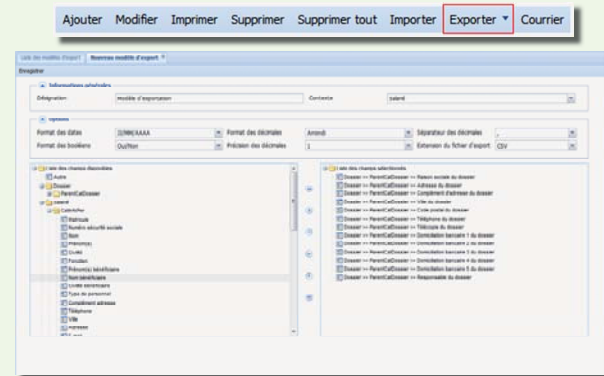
Ajouter Modifier Imprimer Supprimer Supprimer tout Importer Exporter ▾ Courrier

Liste des modèles d'export | Nouveau modèle d'export

Enregistrer

Informations générales

Désignation: modèle d'exportation
Contexte: salarié

Options

Format des dates: JJ/MM/AAAA
Format des décimales: Arrondi
Séparateur des décimales: ,
Format des booléens: Oui/Non
Précision des décimales: 1
Extension du fichier d'export: CSV

Liste des champs disponibles
Autre
Dossier
ParentCatDossier
salarié
CatIdentifiant
Matricule
Numéro sécurité sociale
Nom
Prénom(s)
Civilité
Fonction
Prénom(s) bénéficiaire
Nom bénéficiaire
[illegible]
Type de personnel
Complément adresse
Téléphone
Ville
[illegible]
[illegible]

Liste des champs sélectionnés
Dossier >> ParentCatDossier >> Raison sociale du dossier
Dossier >> ParentCatDossier >> Adresse du dossier
Dossier >> ParentCatDossier >> Complément d'adresse du dossier
Dossier >> ParentCatDossier >> Ville du dossier
Dossier >> ParentCatDossier >> Code postal du dossier
Dossier >> ParentCatDossier >> Téléphone du dossier
Dossier >> ParentCatDossier >> Télécopie du dossier
Dossier >> ParentCatDossier >> Domiciliation bancaire 1 du dossier
Dossier >> ParentCatDossier >> Domiciliation bancaire 2 du dossier
Dossier >> ParentCatDossier >> Domiciliation bancaire 3 du dossier
Dossier >> ParentCatDossier >> Domiciliation bancaire 4 du dossier
Dossier >> ParentCatDossier >> Domiciliation bancaire 5 du dossier
Dossier >> ParentCatDossier >> Responsable du dossier